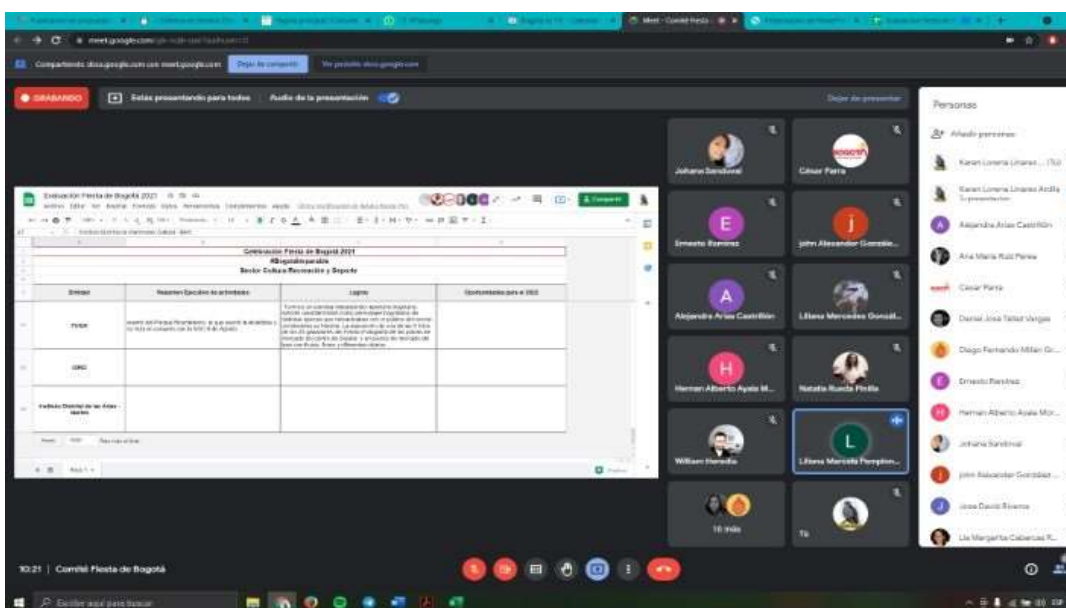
Meet - Comité Fiesta

meet.google.com

Compartiendo docs.google.com con meet.google.com  Dejar de compartir  Ver pestaña docs.google.com

GRABANDO  Estás presentando para todos  Audio de la presentación  Dejar de presentar

Evaluación Fiesta de Bogotá 2021

Compartir

Celebración Fiesta de Bogotá 2021
#BogotáImparable
Sector Cultura Recreación y Deporte

| Entidad | Resumen Ejecutivo de actividades | Logros | Oportunidades para el 2022 |
|---|---|---|---|
| FUGA | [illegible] | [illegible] | |
| IDRD | | | |
| Instituto Distrital de las Artes - Idartes | | | |

Johana Sandoval
César Parra
Ernesto Ramírez
John Alexander González...
Alejandra Arias Castrillón
Liliana Mercedes Gonzál...
Hernan Alberto Ayala M...
Natalia Rueda Pinilla
William Heredia
Liliana Marcela Pompilon...
16 más
Tú

Personas
Añadir personas
Karen Lorena Linares ... (Tú)
Karen Lorena Linares Ardila
Tu presentación
Alejandra Arias Castrillón
Ana María Ruiz Perea
César Parra
Daniel José Téllez Vargas
Diego Fernando Millán Gr...
Ernesto Ramírez
Hernan Alberto Ayala Mor...
Johana Sandoval
John Alexander González...
Jose David Rivera
Lia Margarita Cabarcas R...

10:21 | Comité Fiesta de Bogotá

Escribe aquí para buscar